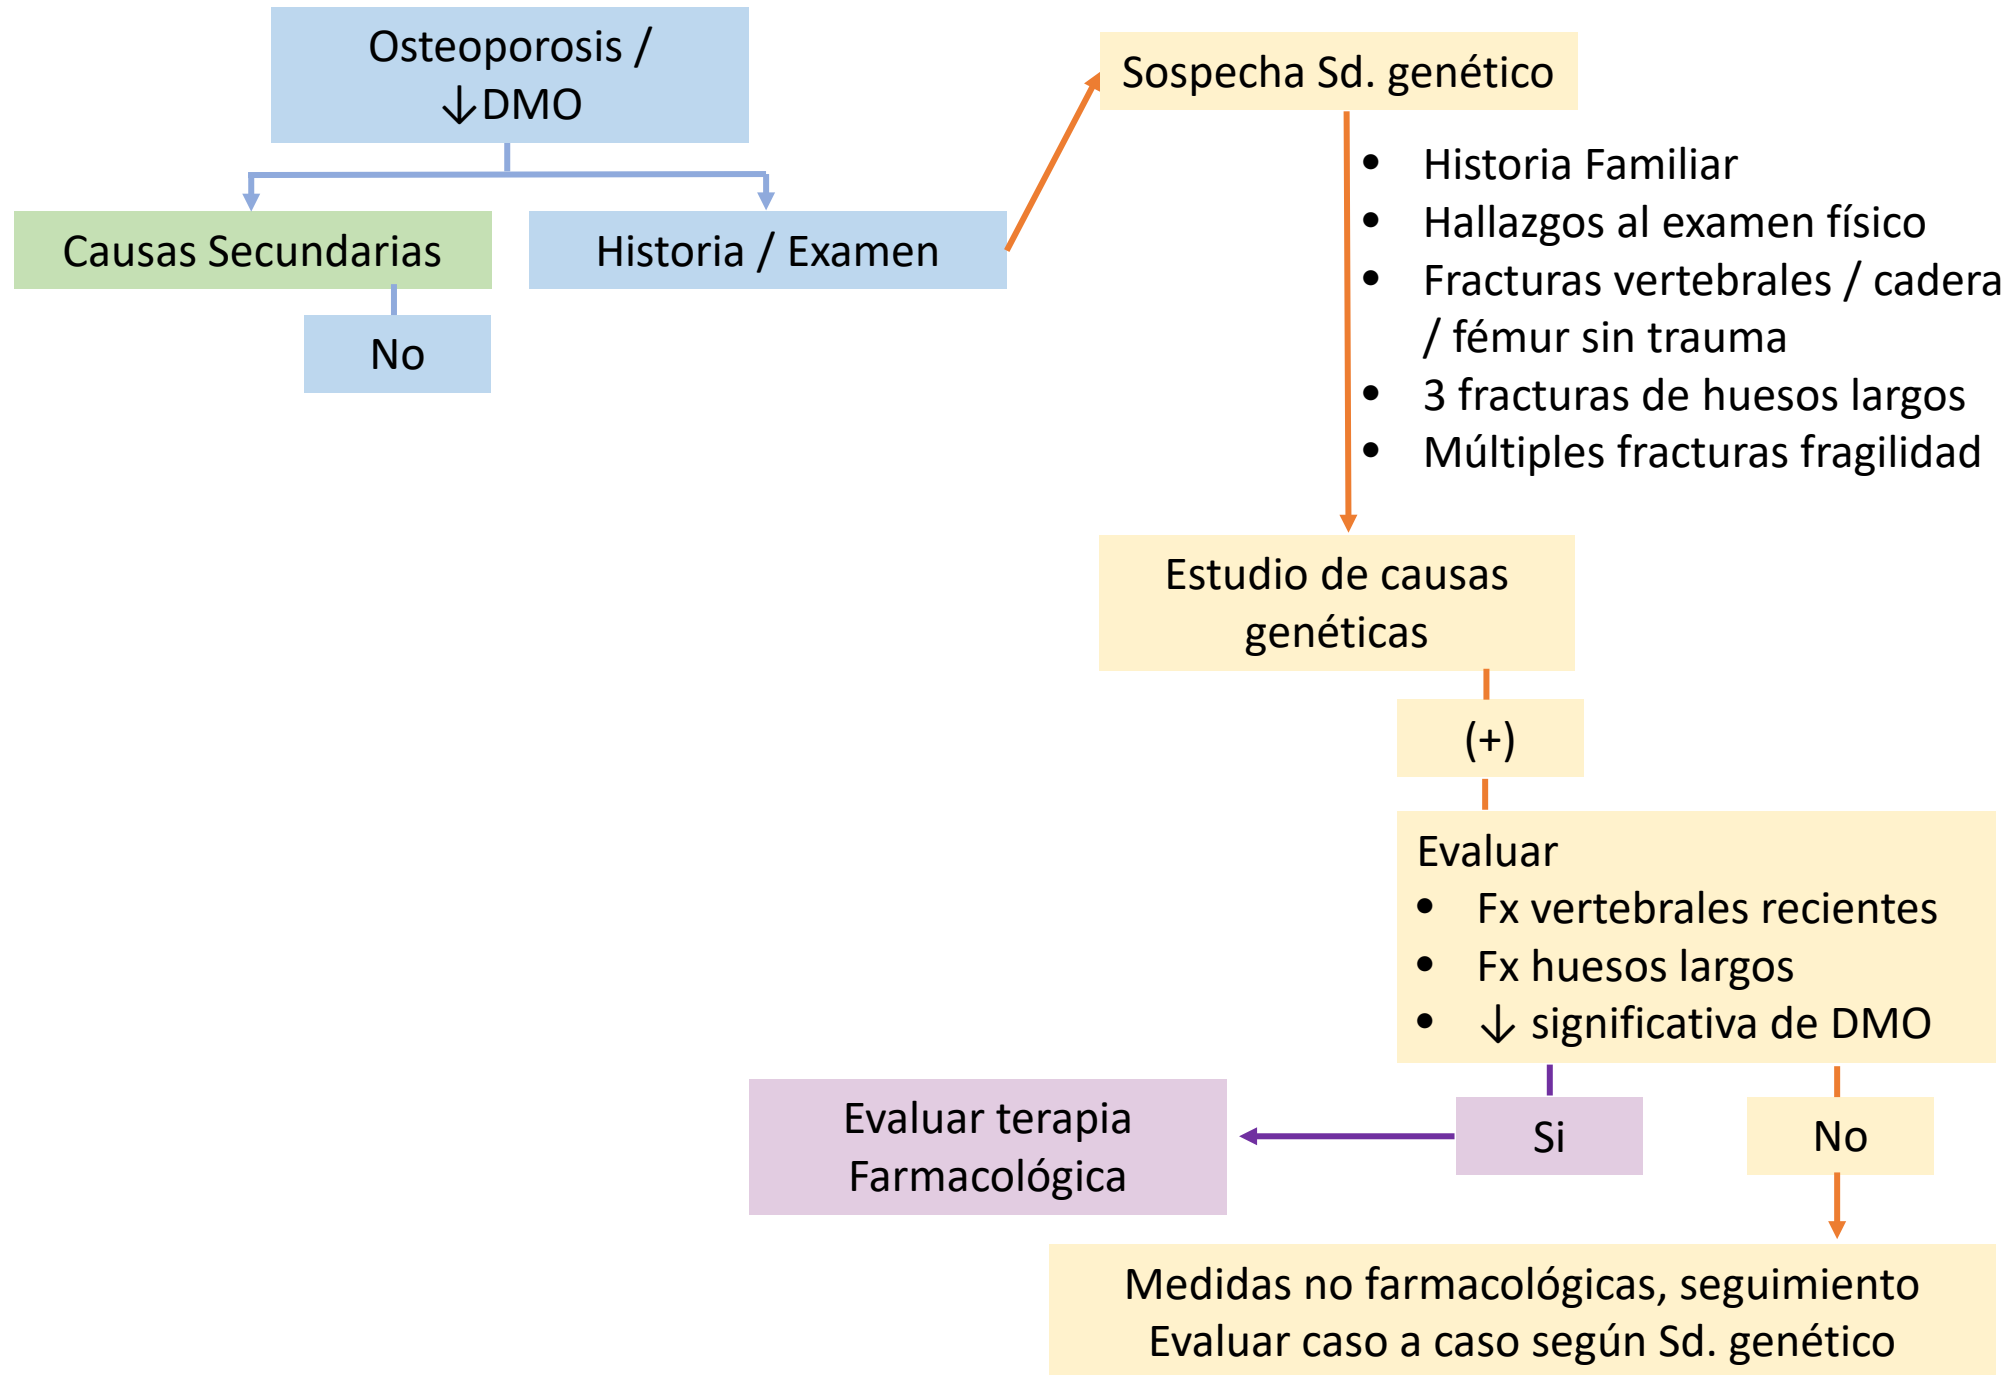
Osteoporosis / $\downarrow$DMO

Causas Secundarias

No

Historia / Examen

Sospecha Sd. genético

- Historia Familiar
- Hallazgos al examen físico
- Fracturas vertebrales / cadera / fémur sin trauma
- 3 fracturas de huesos largos
- Múltiples fracturas fragilidad

Estudio de causas genéticas

(+)

Evaluar
- Fx vertebrales recientes
- Fx huesos largos
- $\downarrow$ significativa de DMO

Evaluar terapia Farmacológica

Si

No

Medidas no farmacológicas, seguimiento
Evaluar caso a caso según Sd. genético